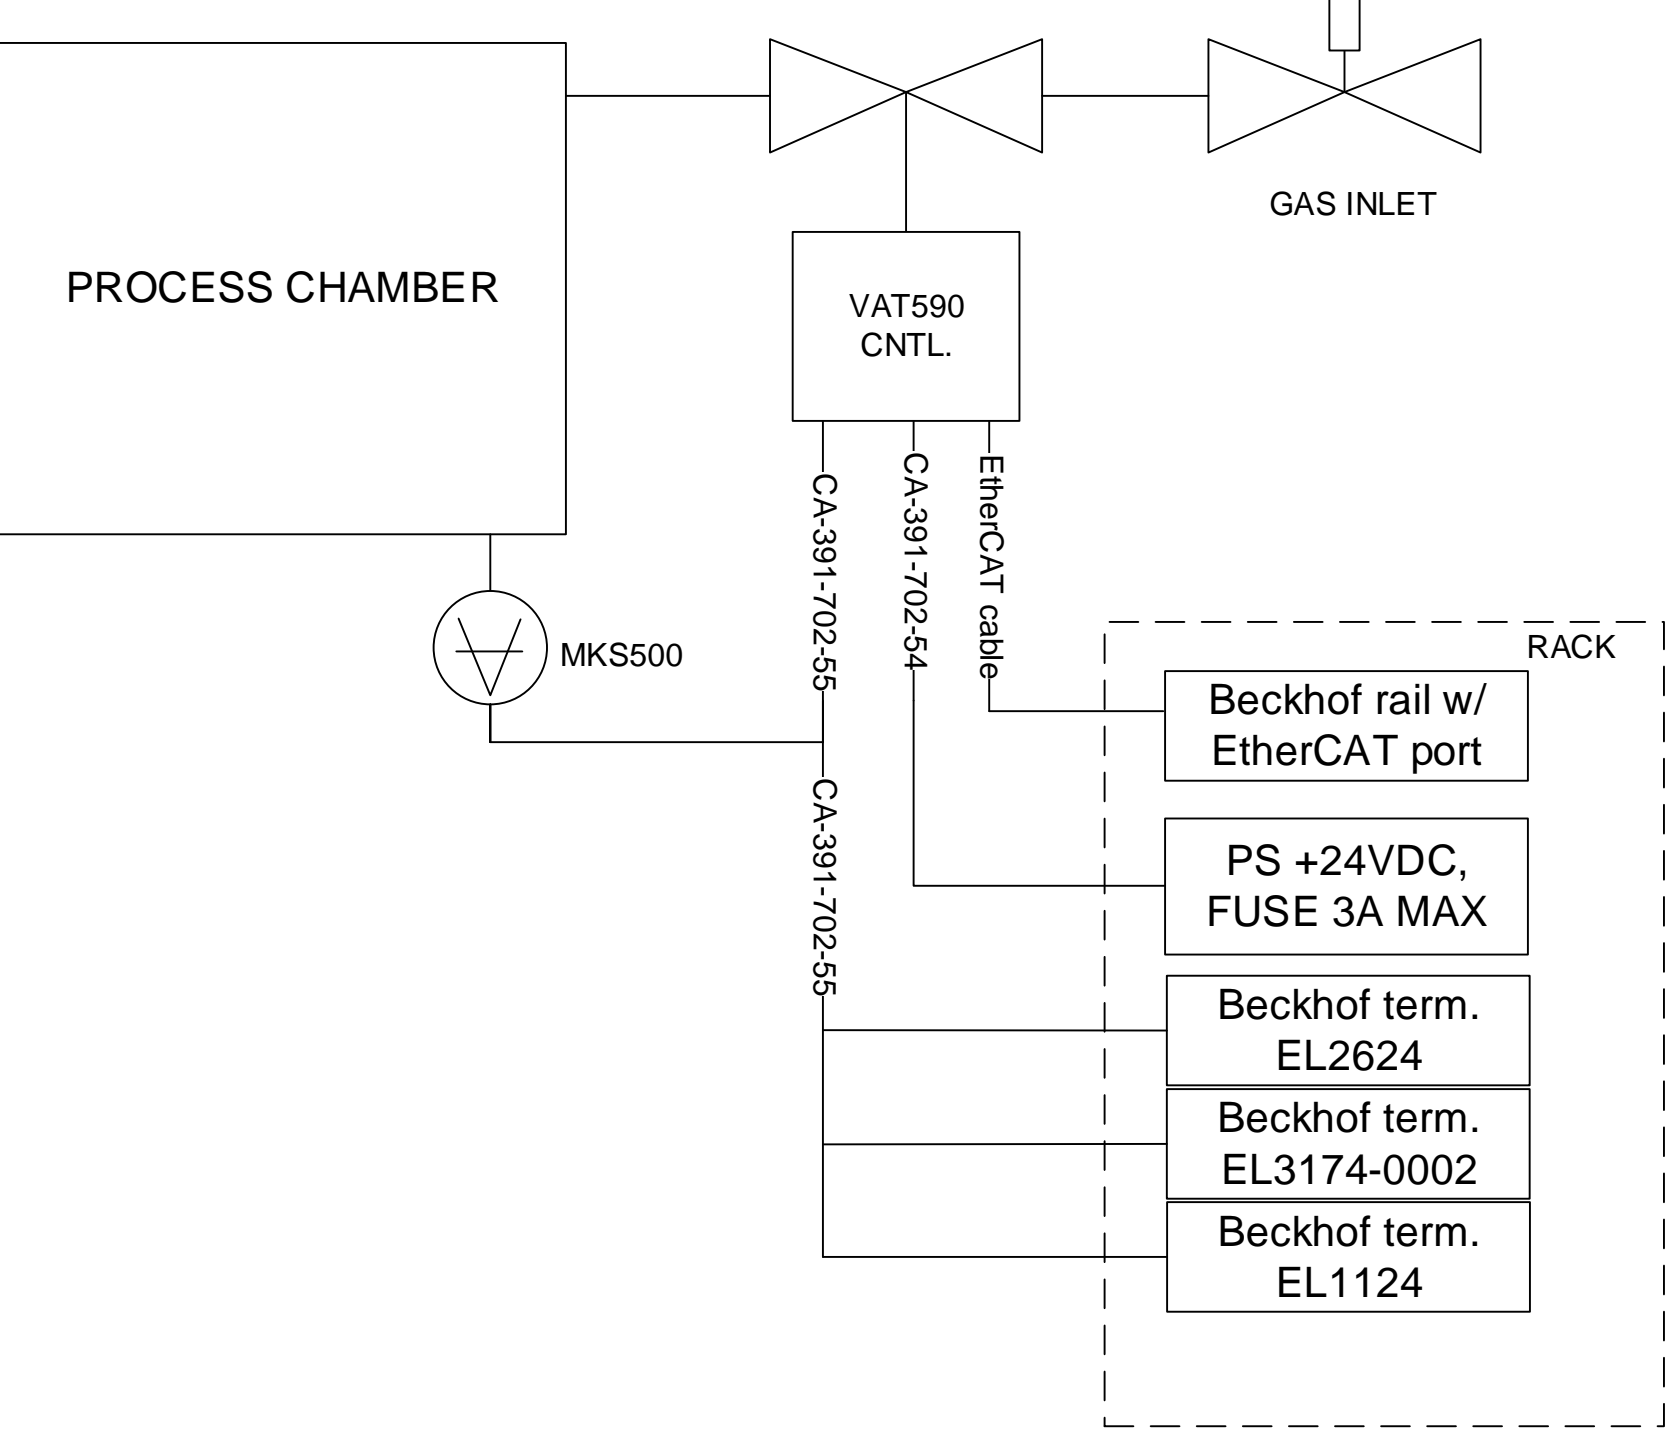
PROCESS CHAMBER

GAS INLET

VAT590 CNTL.

CA-391-702-55

CA-391-702-54

EtherCAT cable

MKS500

RACK

Beckhof rail w/ EtherCAT port

PS +24VDC, FUSE 3A MAX

CA-391-702-55

Beckhof term. EL2624

Beckhof term. EL3174-0002

Beckhof term. EL1124